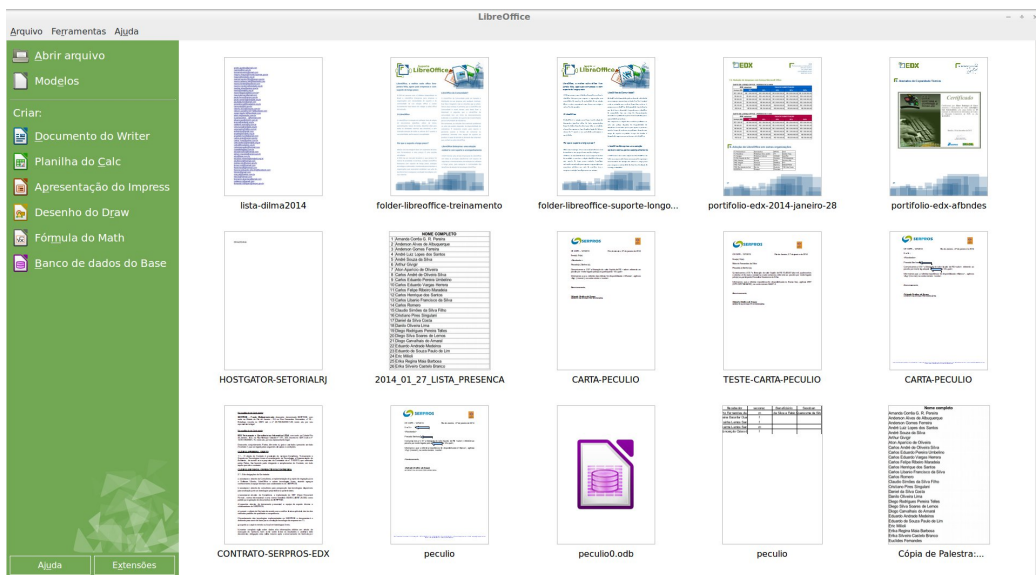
LibreOffice

Arquivo Ferramentas Ajuda

Abrir arquivo

Modelos

Criar:

Documento do Writer

Planilha do Calc

Apresentação do Impress

Desenho do Draw

Fórmula do Math

Banco de dados do Base

Ajuda

Extensões

lista-dilma2014

folder-libreoffice-treinamento

folder-libreoffice-suporte-longo...

portifolio-edx-2014-janeiro-28

portifolio-edx-afbndes

HOSTGATOR-SETORIALRJ

2014_01_27_LISTA_PRESENCA

CARTA-PECULIO

TESTE-CARTA-PECULIO

CARTA-PECULIO

CONTRATO-SERPROS-EDX

peculio

peculio0.odb

peculio

Cópia de Palestra:...